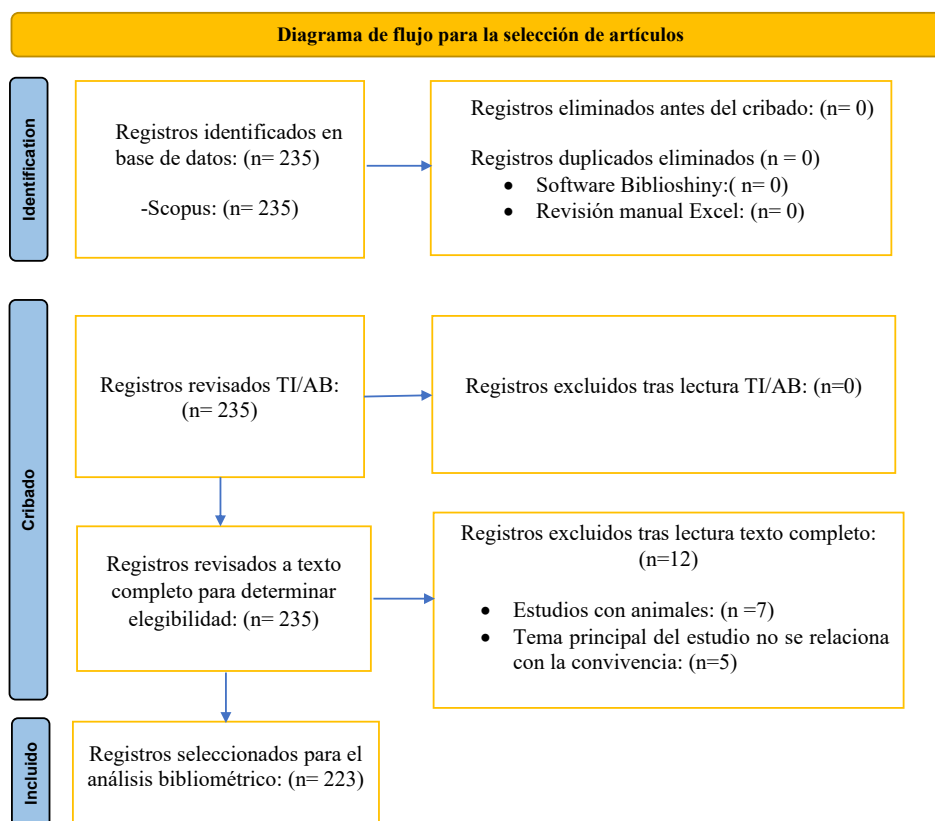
Diagrama de flujo para la selección de artículos

Identification

Registros identificados en base de datos: (n= 235)

-Scopus: (n= 235)

Registros eliminados antes del cribado: (n= 0)

Registros duplicados eliminados (n = 0)
- Software Biblioshiny:( n= 0)
- Revisión manual Excel: (n= 0)

Cribado

Registros revisados TI/AB: (n= 235)

Registros excluidos tras lectura TI/AB: (n=0)

Registros revisados a texto completo para determinar elegibilidad: (n= 235)

Registros excluidos tras lectura texto completo: (n=12)

- Estudios con animales: (n =7)
- Tema principal del estudio no se relaciona con la convivencia: (n=5)

Incluido

Registros seleccionados para el análisis bibliométrico: (n= 223)